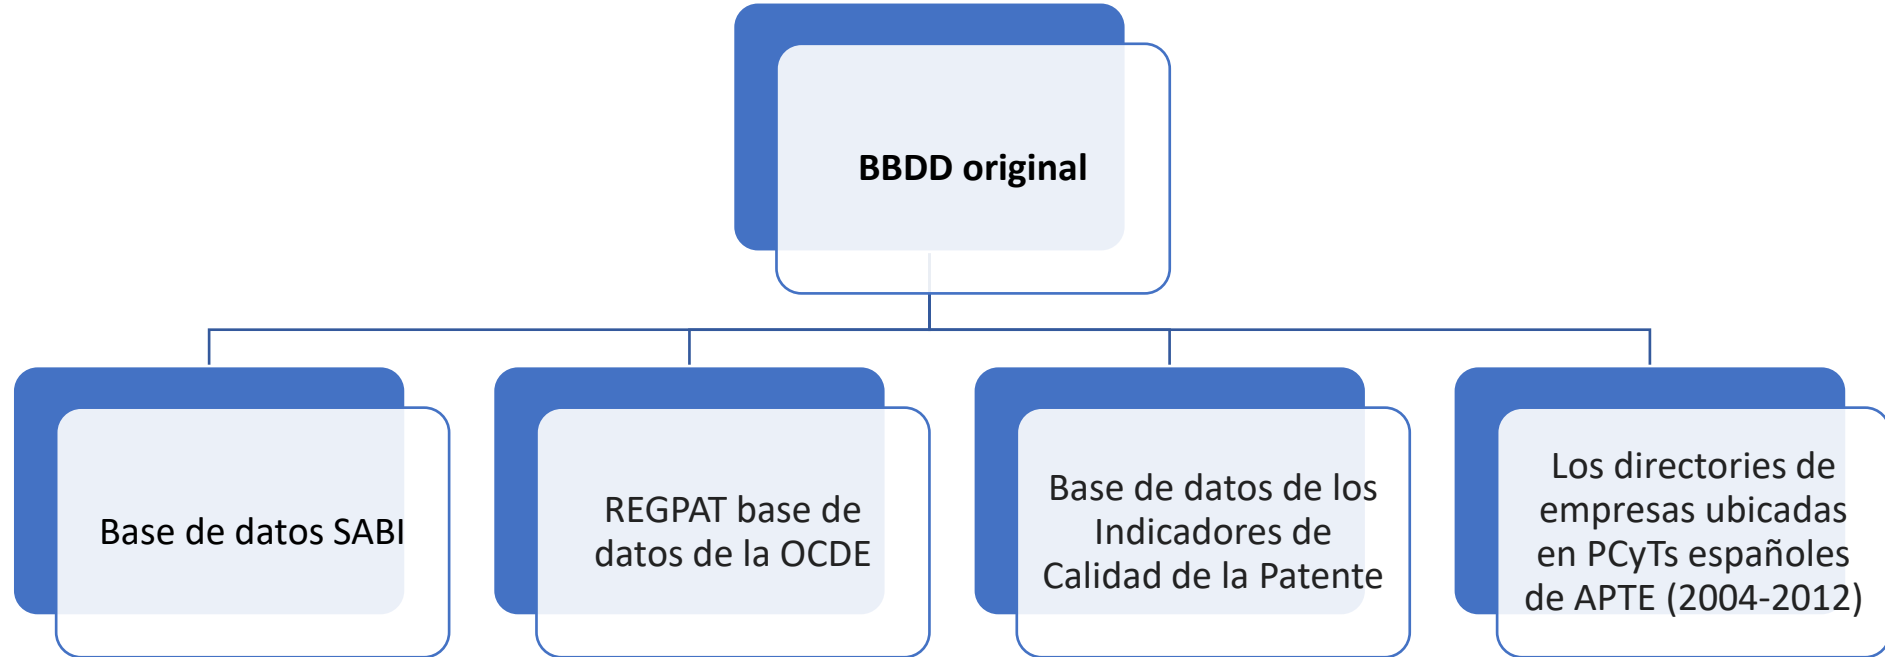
BBDD original

Base de datos SABI

REGPAT base de datos de la OCDE

Base de datos de los Indicadores de Calidad de la Patente

Los directories de empresas ubicadas en PCyTs españoles de APTE (2004-2012)